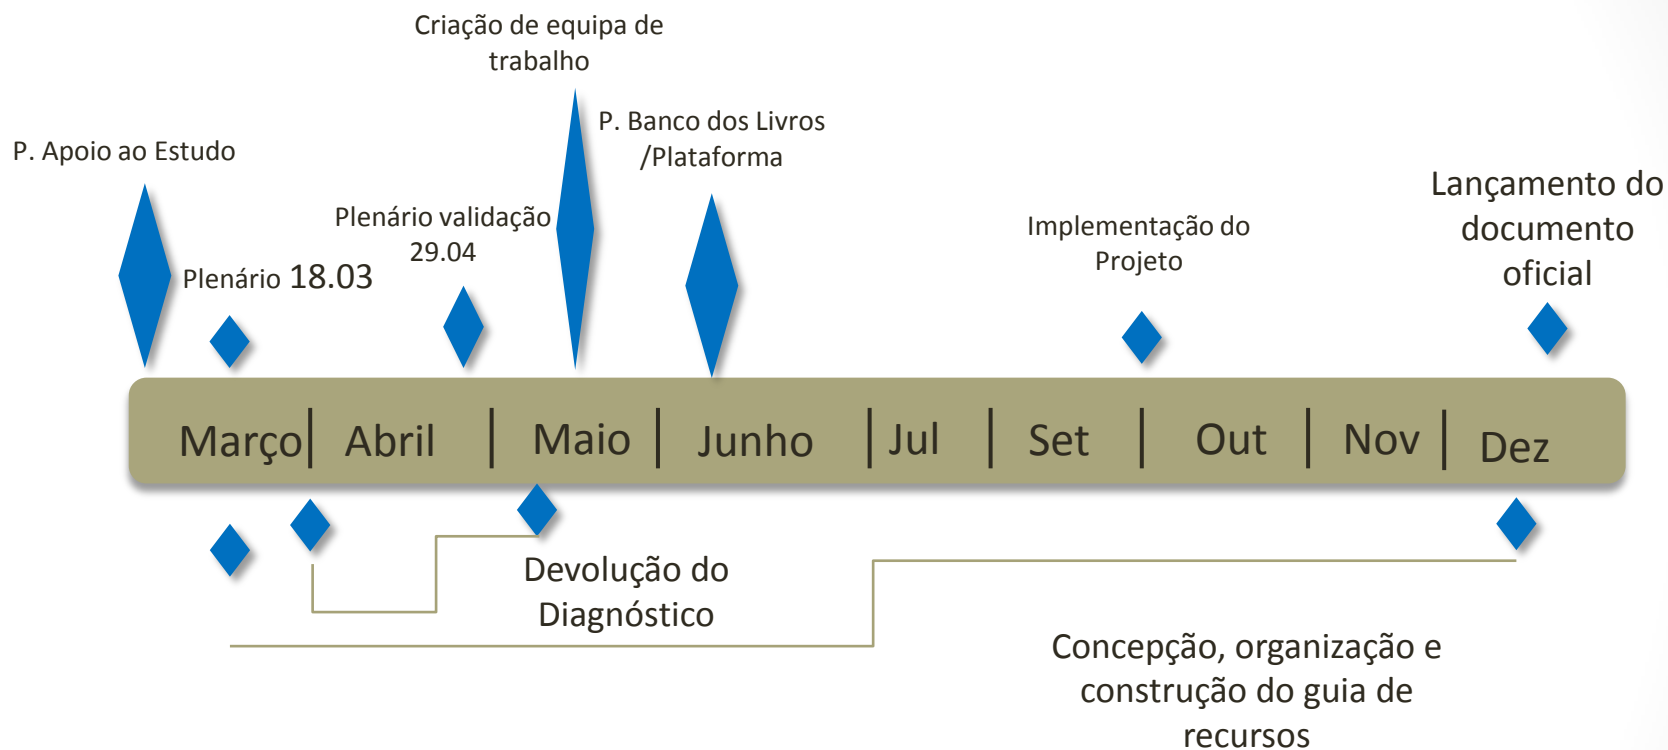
Criação de equipa de trabalho

P. Banco dos Livros /Plataforma

P. Apoio ao Estudo

Lançamento do documento oficial

Plenário validação 29.04

Implementação do Projeto

Plenário 18.03

Março | Abril | Maio | Junho | Jul | Set | Out | Nov | Dez

Devolução do Diagnóstico

Concepção, organização e construção do guia de recursos